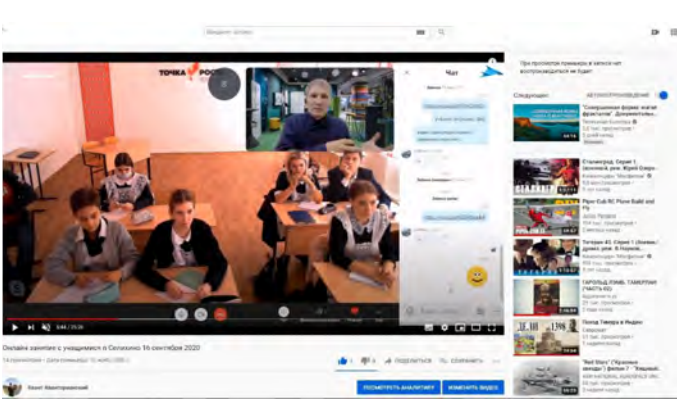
Введите запрос

ТОЧКА РОСТ

Чат

При просмотре плейлиста в записи чат воспроизводиться не будет.

Следующее АВТОВОСПРОИЗВЕДЕНИЕ

"Совершенная форма: магия фракталов". Документальн...

Сталинград. Серия 1 (военный, реж. Юрий Озеро...

Paper Cub RC Plane Build and Fly

Тегеран-43. Серия 1 (боевик, драма, реж. Н. Наумов...

ГОРОЛЬД ГУМБ. ТАМЕРЛАН (ЧАСТЬ 02)

Поход Тимура в Индию

"Red Stars" ("Красные звезды") Фильм 1 "Кварный...

5:44 / 35:26

Онлайн занятие с учащимися п Селихино 16 сентября 2020

ПОДЕЛИТЬСЯ СОХРАНИТЬ

ПОСМОТРЕТЬ АНАЛИТИКУ ИЗМЕНИТЬ ВИДЕО